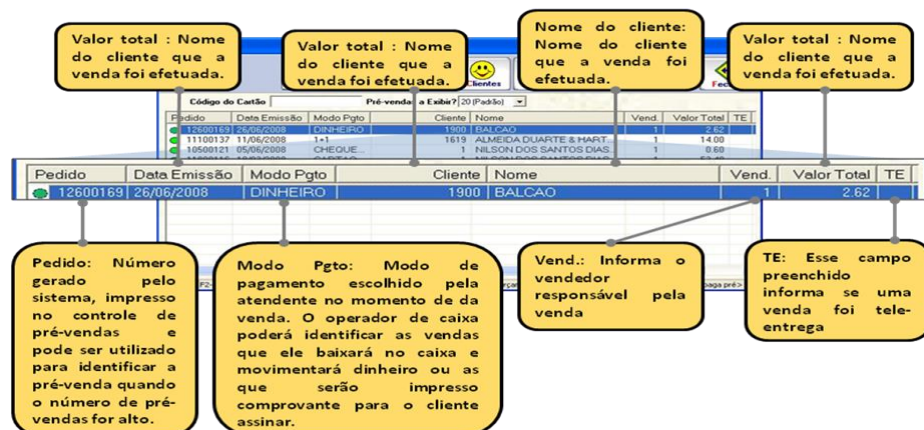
Valor total : Nome do cliente que a venda foi efetuada.

Valor total : Nome do cliente que a venda foi efetuada.

Nome do cliente: Nome do cliente que a venda foi efetuada.

Valor total : Nome do cliente que a venda foi efetuada.

Clientes

Código do Cartão

Pré-vendas a Exibir? 20 (Padrão)

| Pedido | Data Emissão | Modo Pgto | Cliente | Nome | Vend. | Valor Total | TE |
|---|---|---|---|---|---|---|---|
| 12600169 | 26/06/2008 | DINHEIRO | 1900 | BALCAO | 1 | 2.62 | |
| 11100137 | 11/06/2008 | 1+1 | 1619 | ALMEIDA DUARTE & HART... | 1 | 14.00 | |
| 10500121 | 05/06/2008 | CHEQUE... | 1 | NILSON DOS SANTOS DIAS... | 1 | 8.60 | |

| Pedido | Data Emissão | Modo Pgto | Cliente | Nome | Vend. | Valor Total | TE |
|---|---|---|---|---|---|---|---|
| 12600169 | 26/06/2008 | DINHEIRO | 1900 | BALCAO | 1 | 2.62 | |

Pedido: Número gerado pelo sistema, impresso no controle de pré-vendas e pode ser utilizado para identificar a pré-venda quando o número de pré-vendas for alto.

Modo Pgto: Modo de pagamento escolhido pelo atendente no momento de da venda. O operador de caixa poderá identificar as vendas que ele baixará no caixa e movimentará dinheiro ou as que serão impresso comprovante para o cliente assinar.

Vend.: Informa o vendedor responsável pela venda

TE: Esse campo preenchido informa se uma venda foi tele-entrega